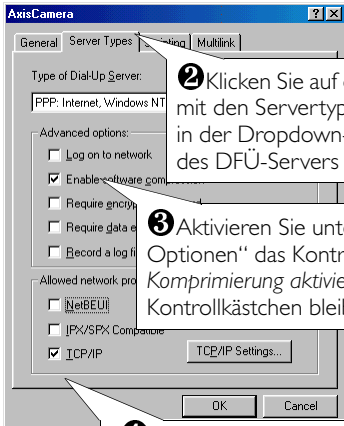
AxisCamera

?

X

General

Server Types

S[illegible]ting

Multilink

Type of Dial-Up Server:

PPP: Internet, Windows NT

Advanced options:

Log on to network

Enable software com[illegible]

Require encryp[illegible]

Require data e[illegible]

Record a log fi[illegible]

Allowed network pro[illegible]

NetBEUI

IPX/SPX Compatible

TCP/IP

TCP/IP Settings...

OK

Cancel

❷Klicken Sie auf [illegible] mit den Servertyp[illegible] in der Dropdown-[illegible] des DFÜ-Servers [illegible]

❸Aktivieren Sie unte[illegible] Optionen" das Kontr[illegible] *Komprimierung aktivie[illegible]* Kontrollkästchen bleib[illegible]

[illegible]